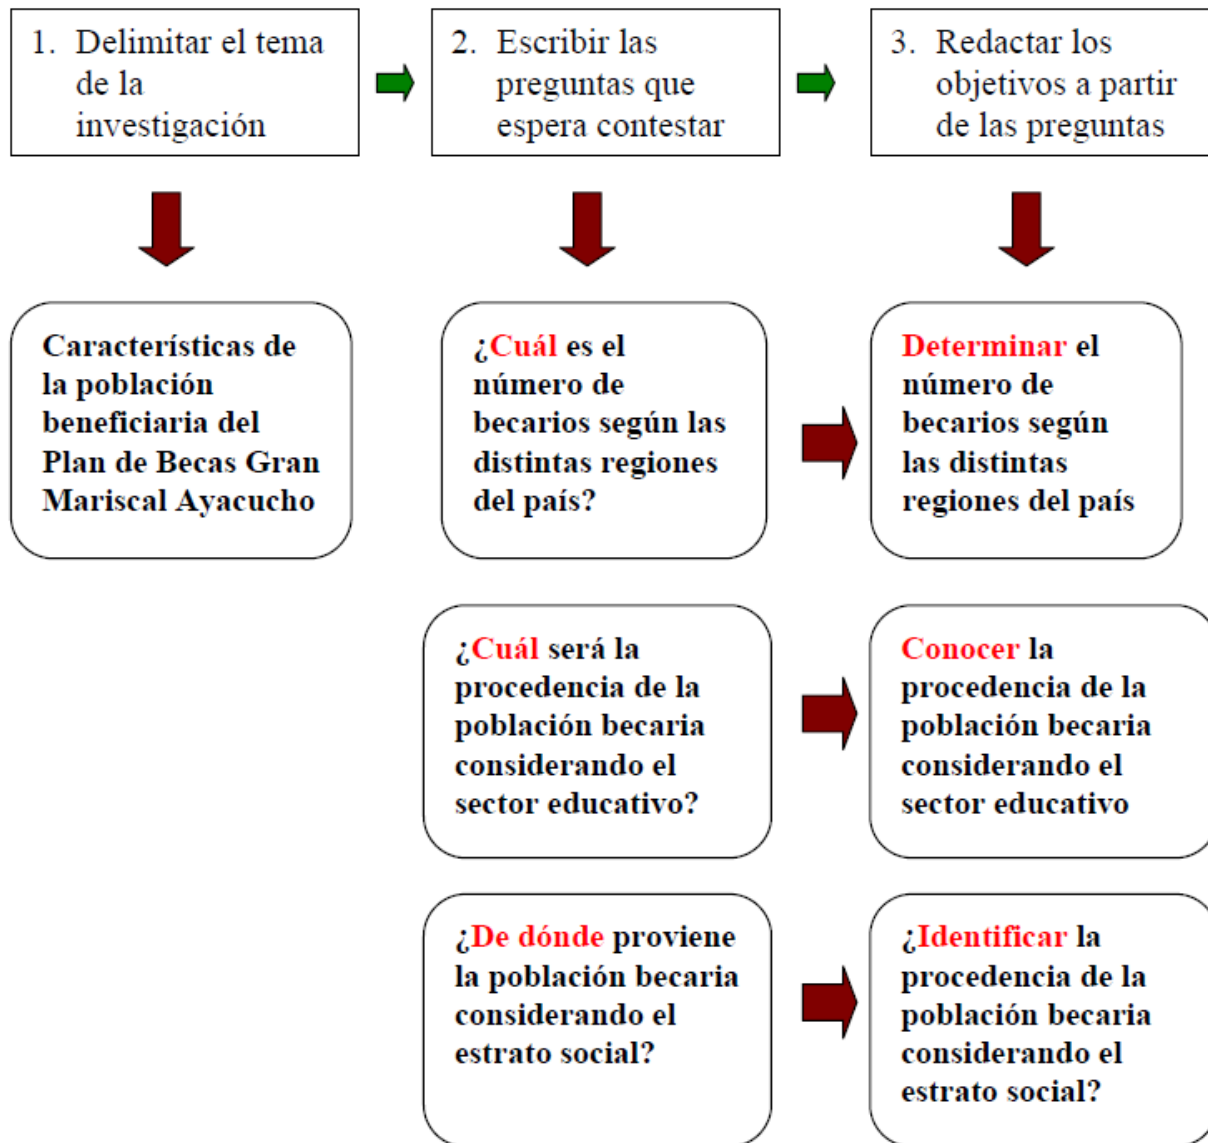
1. Delimitar el tema de la investigación

2. Escribir las preguntas que espera contestar

3. Redactar los objetivos a partir de las preguntas

Características de la población beneficiaria del Plan de Becas Gran Mariscal Ayacucho

¿Cuál es el número de becarios según las distintas regiones del país?

Determinar el número de becarios según las distintas regiones del país

¿Cuál será la procedencia de la población becaria considerando el sector educativo?

Conocer la procedencia de la población becaria considerando el sector educativo

¿De dónde proviene la población becaria considerando el estrato social?

¿Identificar la procedencia de la población becaria considerando el estrato social?